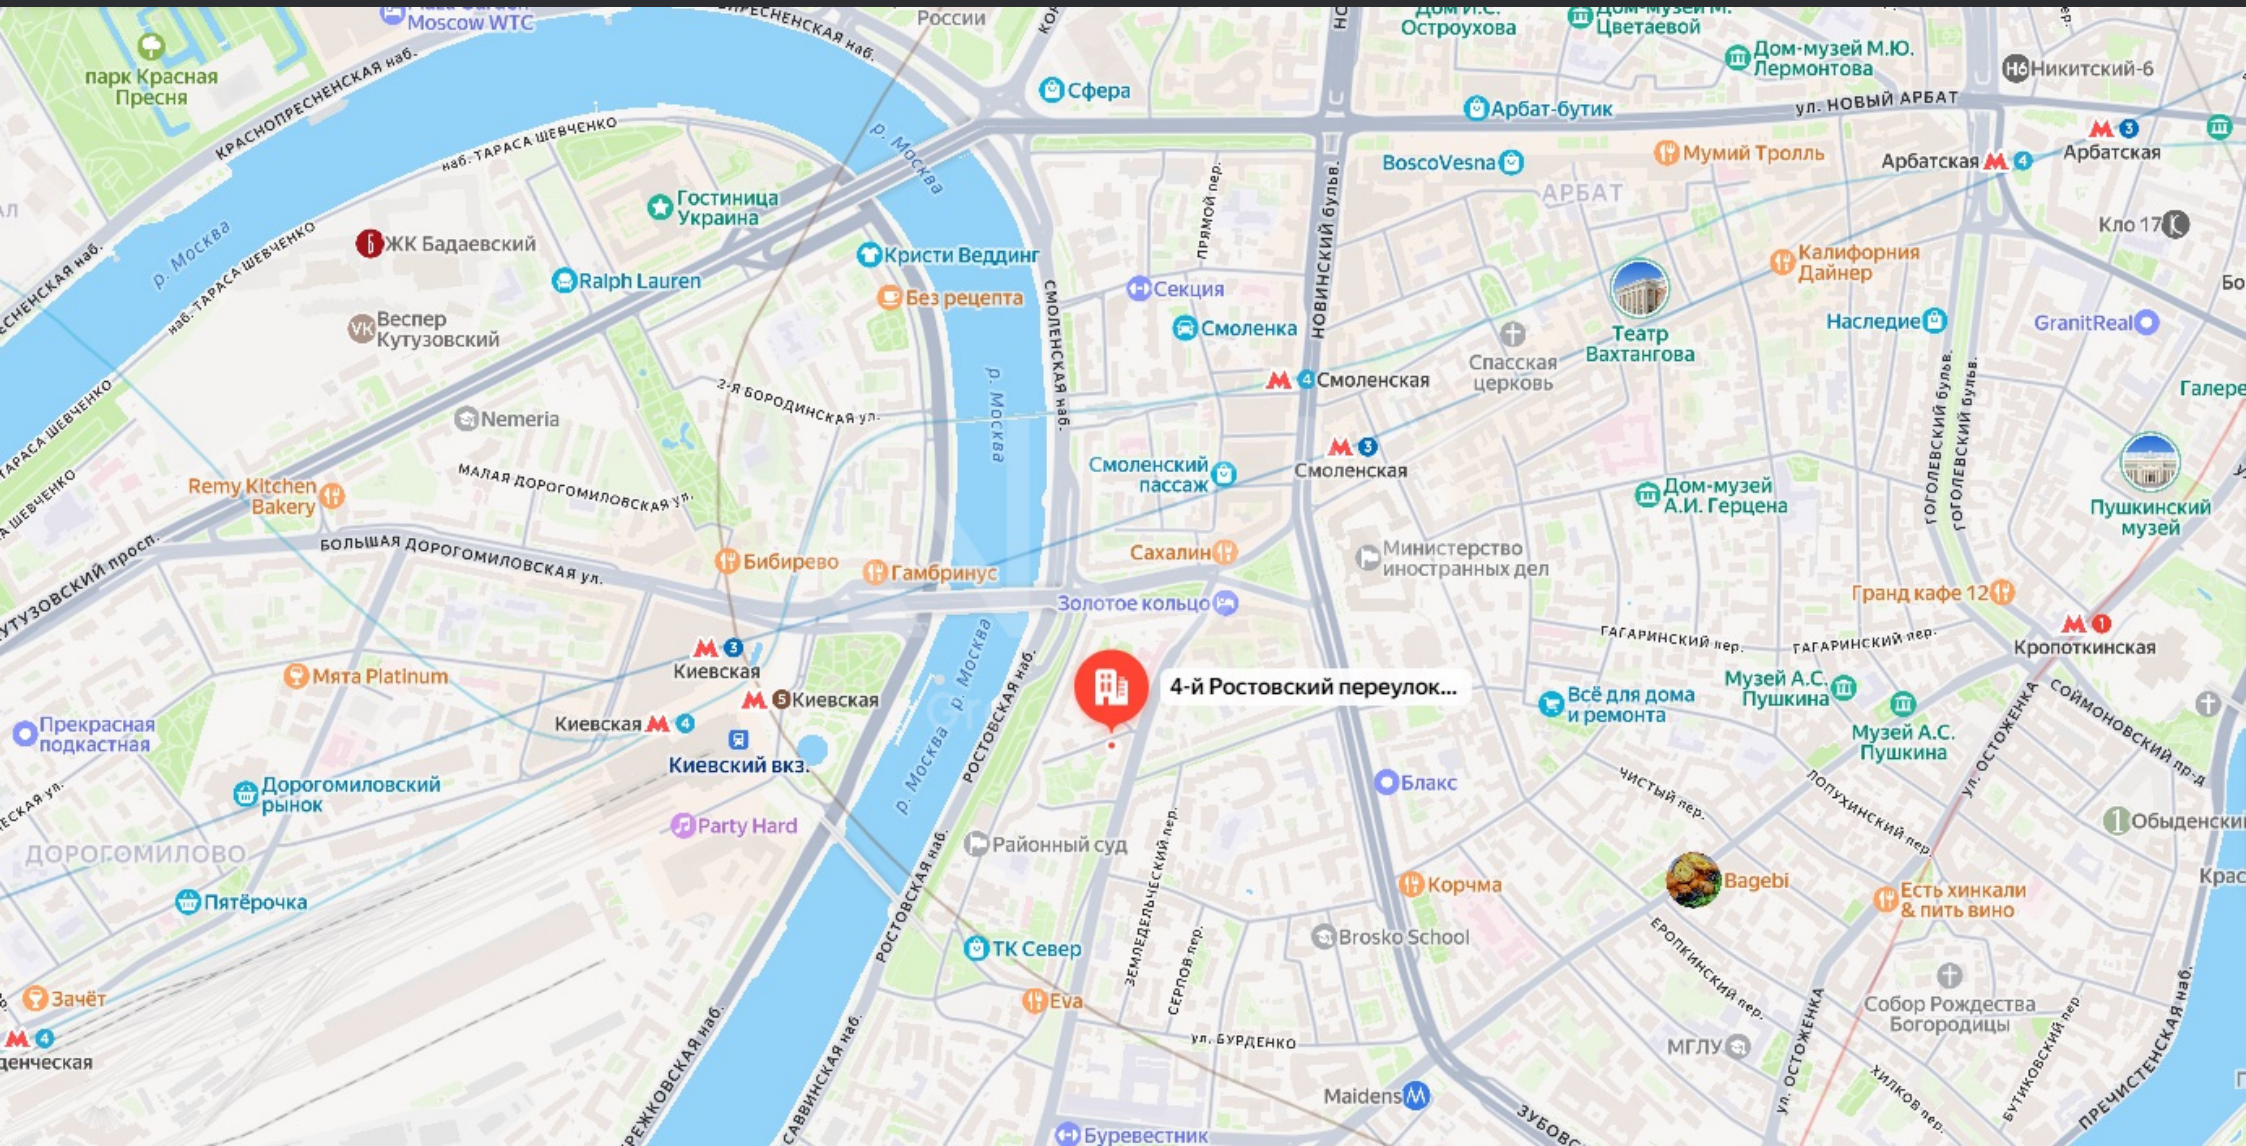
Moscow WTC
парк Красная Пресня
Краснопресненская наб.
России
Дом И.С. Остроухова
Дом-музей М. Цветаевой
Дом-музей М.Ю. Лермонтова
Никитский-6
Сфера
Арбат-бутик
ул. Новый Арбат
наб. Тараса Шевченко
р. Москва
Гостиница Украина
ЖК Бадаевский
Ralph Lauren
Кристи Веддинг
Без рецепта
Веспер Кутузовский
Секция
Смоленка
Прямой пер.
Новинский бульв.
BoscoVesna
Мумий Тролль
Арбат
Арбатская
Арбатская
Кло 17
Калифорния Дайнер
Театр Вахтангова
Наследие
GranitReal
Спасская церковь
Смоленская
Смоленская
Смоленская наб.
2-я Бородинская ул.
Nemeria
Малая Дорогомиловская ул.
Remy Kitchen Bakery
Большая Дорогомиловская ул.
Кутузовский просп.
Смоленский пассаж
Дом-музей А.И. Герцена
Гоголевский бульв.
Пушкинский музей
Галере
Сахалин
Министерство иностранных дел
Бибирево
Гамбринус
Золотое кольцо
Гранд кафе 12
Гагаринский пер.
Кропоткинская
Киевская
Киевская
Киевская
Мята Platinum
Прекрасная подкастная
Киевский вкз.
4-й Ростовский переулок...
Всё для дома и ремонта
Музей А.С. Пушкина
Музей А.С. Пушкина
Соймоновский пр-д
ул. Остоженка
Ростовская наб.
Дорогомиловский рынок
Party Hard
Блакс
Чистый пер.
Лопухинский пер.
Обыденски
Дорогомилово
Районный суд
Земледельческий пер.
Корчма
Bagebi
Есть хинкали & пить вино
Крас
Пятёрочка
ТК Север
Brosko School
Еропкинский пер.
Собор Рождества Богородицы
Зачёт
Eva
Серпов пер.
ул. Бурденко
МГЛУ
Бутиковский пер.
Пречистенская наб.
денческая
Бережковская наб.
Саввинская наб.
Maidens
Зубовс
Хилков пер.
Буревестник